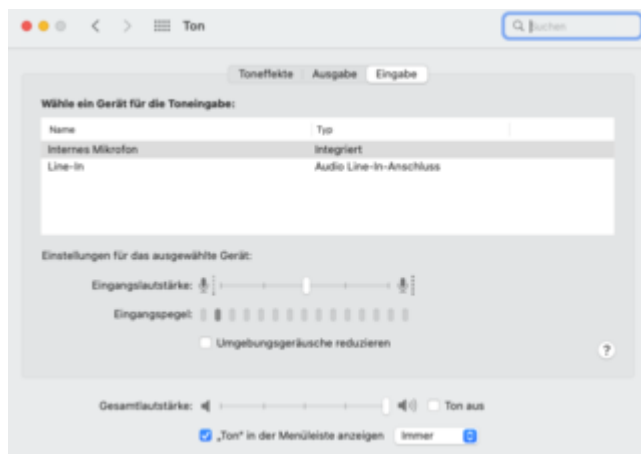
Ton

Suchen

Toneffekte | Ausgabe | Eingabe

Wähle ein Gerät für die Toneingabe:

| Name | Typ |
|---|---|
| Internes Mikrofon | Integriert |
| Line-In | Audio Line-In-Anschluss |

Einstellungen für das ausgewählte Gerät:

Eingangslautstärke:

Eingangspegel:

Umgebungsgeräusche reduzieren

?

Gesamtlautstärke:

Ton aus

„Ton" in der Menüleiste anzeigen Immer